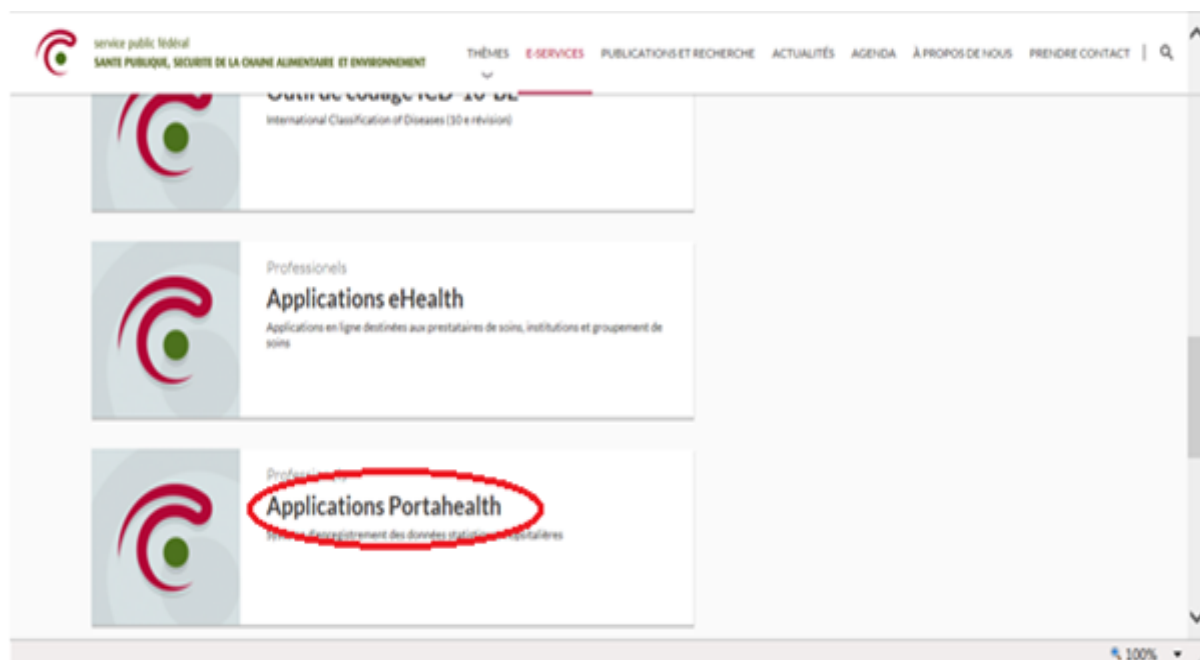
service public fédéral
SANTE PUBLIQUE, SECURITE DE LA CHAINE ALIMENTAIRE ET ENVIRONNEMENT

THÈMES E-SERVICES PUBLICATIONS ET RECHERCHE ACTUALITÉS AGENDA À PROPOS DE NOUS PRENDRE CONTACT

Outil de codage ICD-10-BE
International Classification of Diseases (10 e révision)

Professionels
Applications eHealth
Applications en ligne destinées aux prestataires de soins, institutions et groupement de soins

Professi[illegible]
Applications Portahealth
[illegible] d'enregistrement des données statisti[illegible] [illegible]spitalières

100%